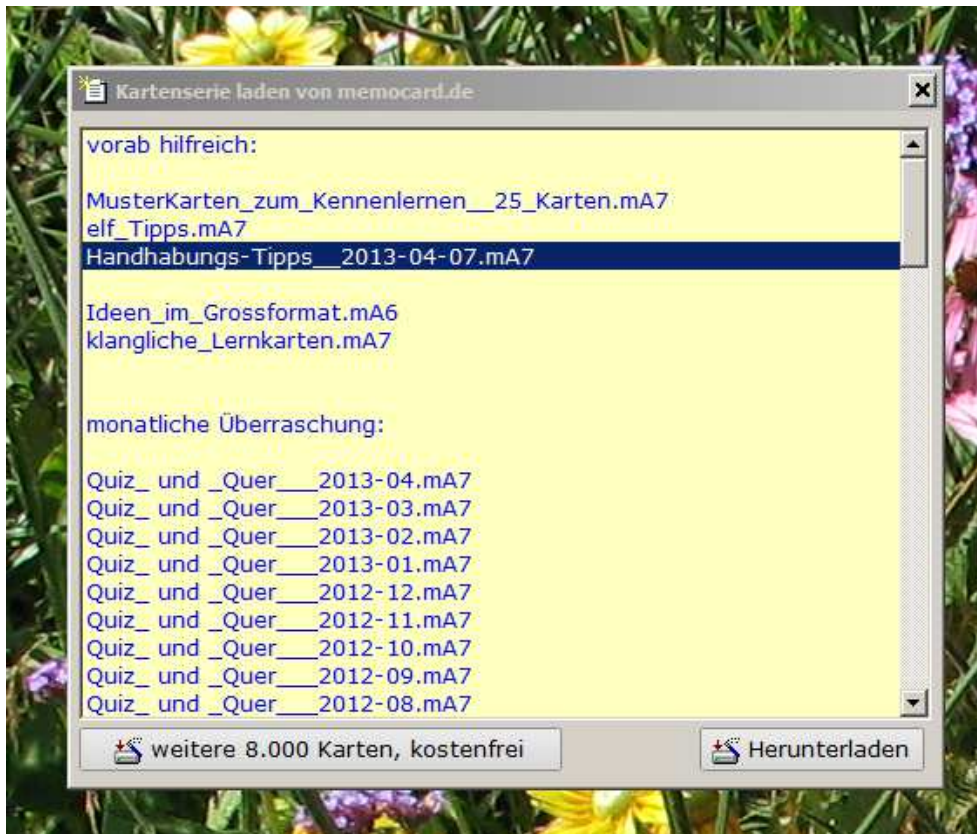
Kartenserie laden von memocard.de

vorab hilfreich:

MusterKarten_zum_Kennenlernen__25_Karten.mA7
elf_Tipps.mA7
Handhabungs-Tipps__2013-04-07.mA7

Ideen_im_Grossformat.mA6
klangliche_Lernkarten.mA7

monatliche Überraschung:

Quiz_ und _Quer___2013-04.mA7
Quiz_ und _Quer___2013-03.mA7
Quiz_ und _Quer___2013-02.mA7
Quiz_ und _Quer___2013-01.mA7
Quiz_ und _Quer___2012-12.mA7
Quiz_ und _Quer___2012-11.mA7
Quiz_ und _Quer___2012-10.mA7
Quiz_ und _Quer___2012-09.mA7
Quiz_ und _Quer___2012-08.mA7

weitere 8.000 Karten, kostenfrei

Herunterladen